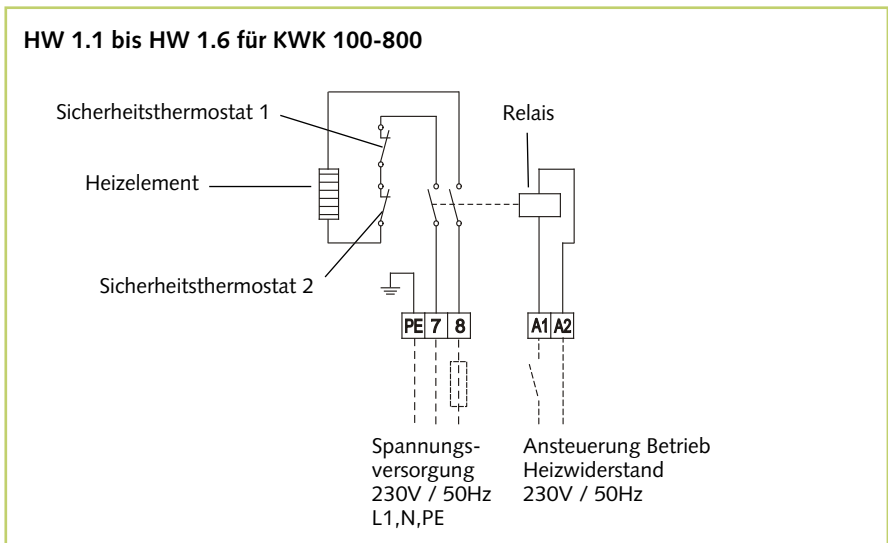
HW 1.1 bis HW 1.6 für KWK 100-800

Sicherheitsthermostat 1

Relais

Heizelement

Sicherheitsthermostat 2

PE 7 8

A1 A2

Spannungsversorgung
230V / 50Hz
L1,N,PE

Ansteuerung Betrieb
Heizwiderstand
230V / 50Hz